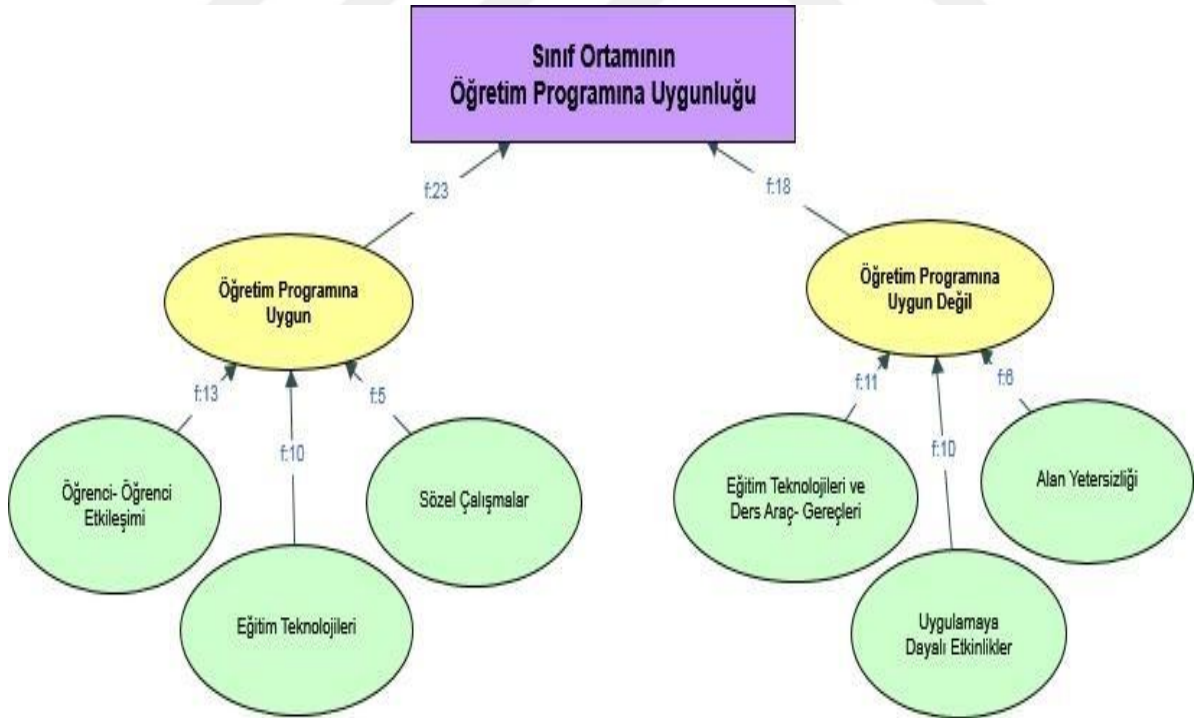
Sınıf Ortamının Öğretim Programına Uygunluğu

f:23

f:18

Öğretim Programına Uygun

Öğretim Programına Uygun Değil

f:13

f:10

f:5

f:11

f:10

f:6

Öğrenci- Öğrenci Etkileşimi

Sözel Çalışmalar

Eğitim Teknolojileri

Eğitim Teknolojileri ve Ders Araç- Gereçleri

Alan Yetersizliği

Uygulamaya Dayalı Etkinlikler